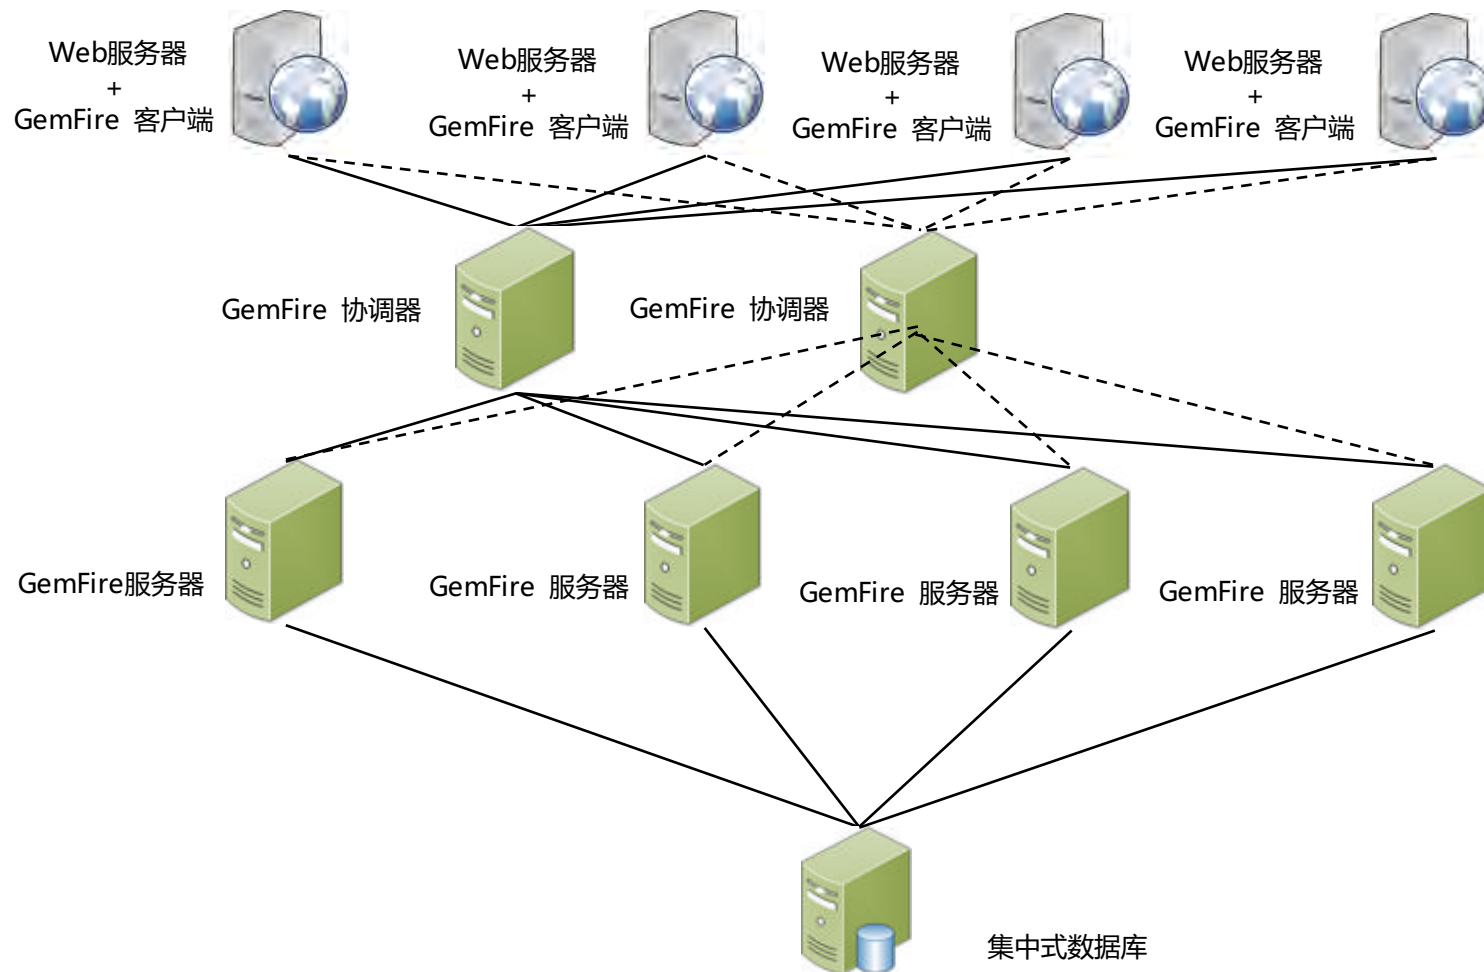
Web服务器
+
GemFire 客户端

Web服务器
+
GemFire 客户端

Web服务器
+
GemFire 客户端

Web服务器
+
GemFire 客户端

GemFire 协调器

GemFire 协调器

GemFire服务器

GemFire 服务器

GemFire 服务器

GemFire 服务器

集中式数据库